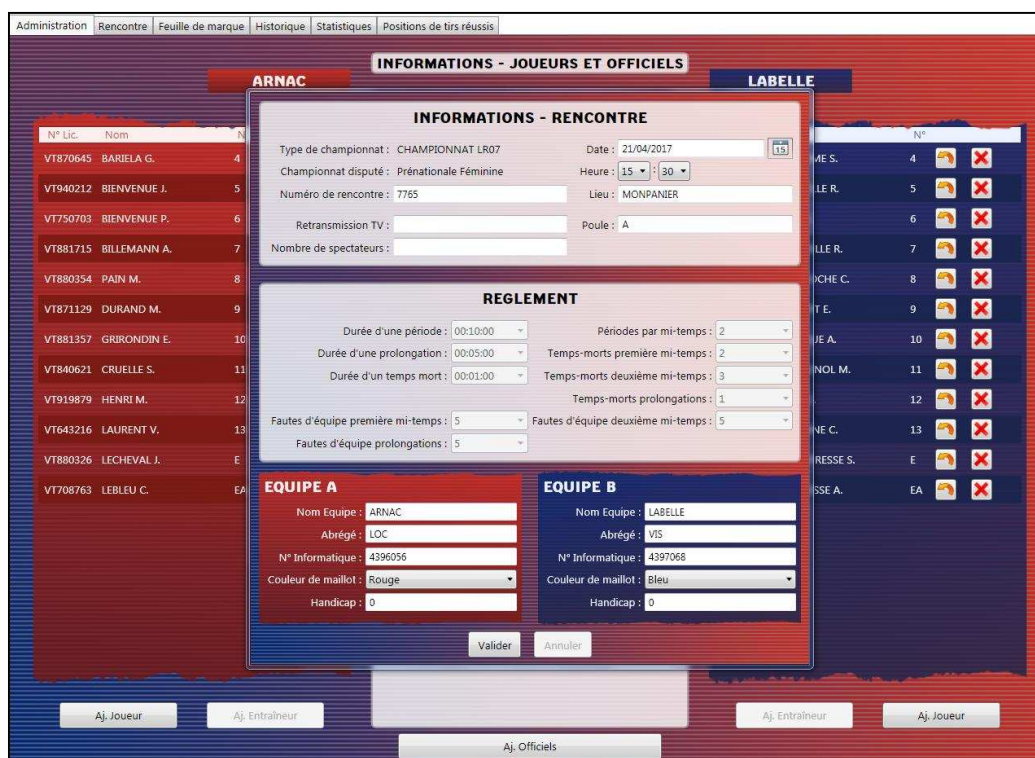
Administration | Rencontre | Feuille de marque | Historique | Statistiques | Positions de tirs réussis

INFORMATIONS - JOUEURS ET OFFICIELS

ARNAC

LABELLE

| N° Lic. | Nom | N° |
|---|---|---|
| VT870645 | BARIELA G. | 4 |
| VT940212 | BIENVENUE J. | 5 |
| VT750703 | BIENVENUE P. | 6 |
| VT881715 | BILLEMANN A. | 7 |
| VT880354 | PAIN M. | 8 |
| VT871129 | DURAND M. | 9 |
| VT881357 | GRIRONDIN E. | 10 |
| VT840621 | CRUELLE S. | 11 |
| VT919879 | HENRI M. | 12 |
| VT643216 | LAURENT V. | 13 |
| VT880326 | LECHEVAL J. | E |
| VT708763 | LEBLEU C. | EA |

| Nom | N° |
|---|---|
| ME S. | 4 |
| LLE R. | 5 |
| | 6 |
| LLE R. | 7 |
| OCHE C. | 8 |
| T E. | 9 |
| JE A. | 10 |
| NOL M. | 11 |
| | 12 |
| NE C. | 13 |
| RESSE S. | E |
| SSE A. | EA |

INFORMATIONS - RENCONTRE

Type de championnat : CHAMPIONNAT LR07
Date : 21/04/2017
Championnat disputé : Prénationale Féminine
Heure : 15 : 30
Numéro de rencontre : 7765
Lieu : MONPANIER
Retransmission TV :
Poule : A
Nombre de spectateurs :

REGLEMENT

Durée d'une période : 00:10:00
Périodes par mi-temps : 2
Durée d'une prolongation : 00:05:00
Temps-morts première mi-temps : 2
Durée d'un temps mort : 00:01:00
Temps-morts deuxième mi-temps : 3
Temps-morts prolongations : 1
Fautes d'équipe première mi-temps : 5
Fautes d'équipe deuxième mi-temps : 5
Fautes d'équipe prolongations : 5

EQUIPE A
Nom Equipe : ARNAC
Abrégé : LOC
N° Informatique : 4396056
Couleur de maillot : Rouge
Handicap : 0

EQUIPE B
Nom Equipe : LABELLE
Abrégé : VIS
N° Informatique : 4397068
Couleur de maillot : Bleu
Handicap : 0

Valider
Annuler

Aj. Joueur
Aj. Entraîneur
Aj. Entraîneur
Aj. Joueur
Aj. Officiels